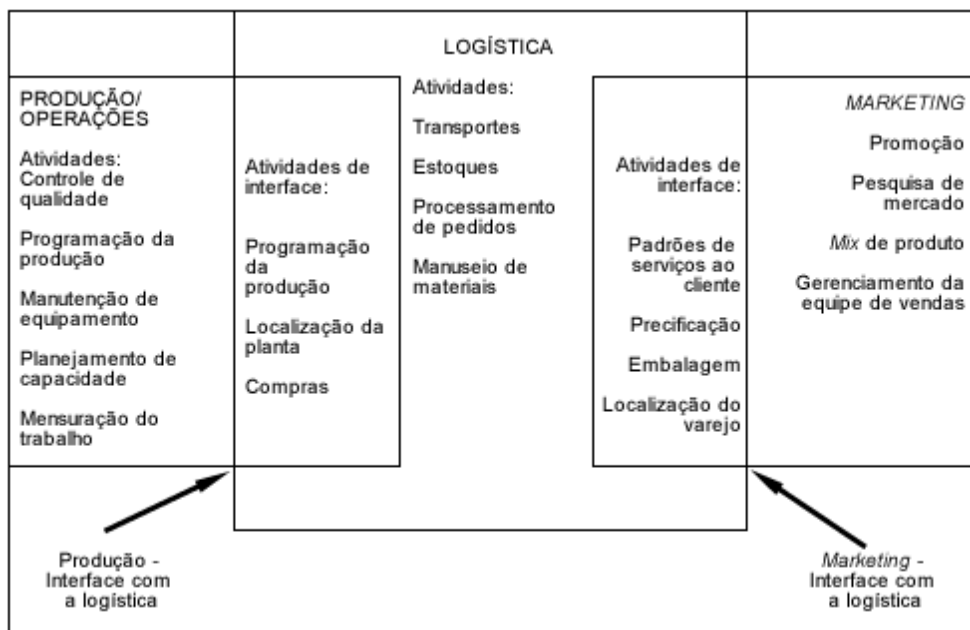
LOGÍSTICA

PRODUÇÃO/ OPERAÇÕES

Atividades: Controle de qualidade

Programação da produção

Manutenção de equipamento

Planejamento de capacidade

Mensuração do trabalho

Atividades de interface:

Programação da produção

Localização da planta

Compras

Atividades:

Transportes

Estoques

Processamento de pedidos

Manuseio de materiais

Atividades de interface:

Padrões de serviços ao cliente

Precificação

Embalagem

Localização do varejo

MARKETING

Promoção

Pesquisa de mercado

Mix de produto

Gerenciamento da equipe de vendas

Produção - Interface com a logística

Marketing - Interface com a logística